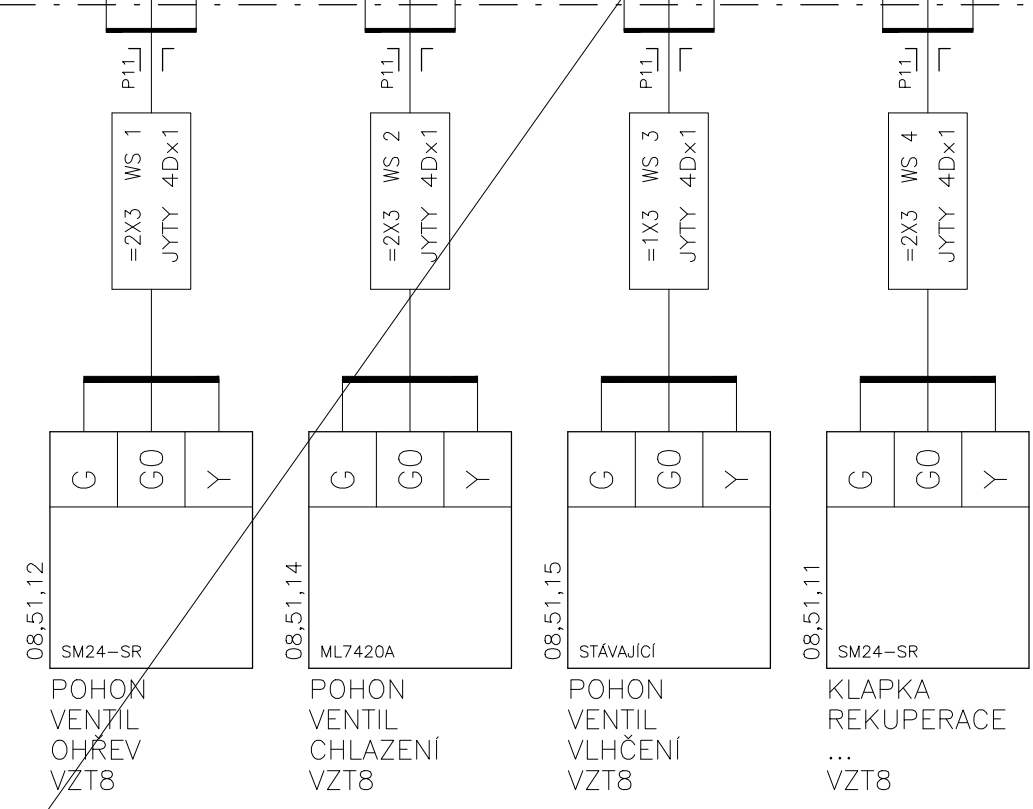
P11
=2X3 WS 1
JYTY 4Dx1
G GO Y
08,51,12
SM24-SR
POHON
VENTIL
OHŘEV
VZT8

P11
=2X3 WS 2
JYTY 4Dx1
G GO Y
08,51,14
ML7420A
POHON
VENTIL
CHLAZENÍ
VZT8

P11
=1X3 WS 3
JYTY 4Dx1
G GO Y
08,51,15
STÁVAJÍCÍ
POHON
VENTIL
VLHČENÍ
VZT8

P11
=2X3 WS 4
JYTY 4Dx1
G GO Y
08,51,11
SM24-SR
KLAPKA
REKUPERACE
...
VZT8